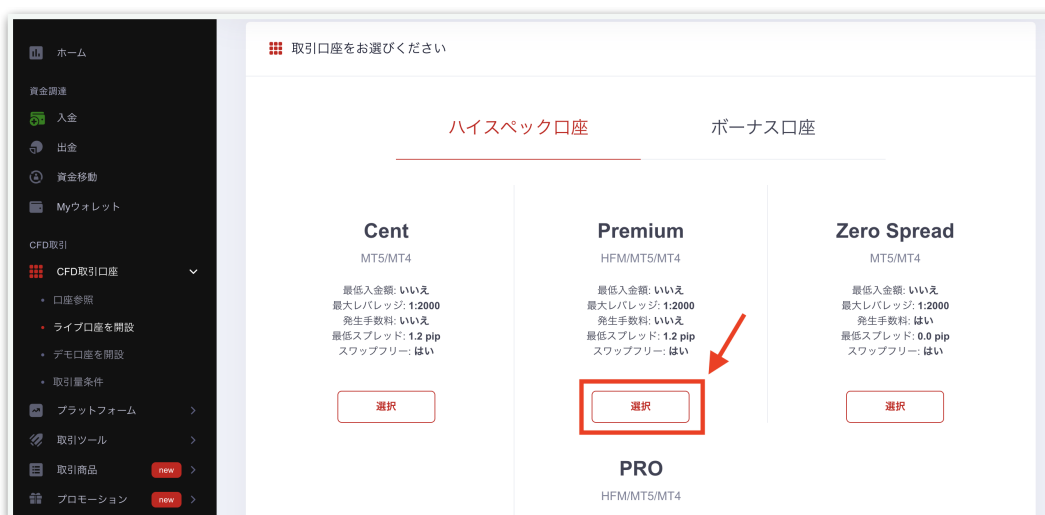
ホーム

資金調達

入金

出金

資金移動

Myウォレット

CFD取引

CFD取引口座

口座参照

ライブ口座を開設

デモ口座を開設

取引量条件

プラットフォーム

取引ツール

取引商品 new

プロモーション new

取引口座をお選びください

ハイスペック口座

ボーナス口座

Cent

MT5/MT4

最低入金額: いいえ
最大レバレッジ: 1:2000
発生手数料: いいえ
最低スプレッド: 1.2 pip
スワップフリー: はい

選択

Premium

HFM/MT5/MT4

最低入金額: いいえ
最大レバレッジ: 1:2000
発生手数料: いいえ
最低スプレッド: 1.2 pip
スワップフリー: はい

選択

Zero Spread

MT5/MT4

最低入金額: いいえ
最大レバレッジ: 1:2000
発生手数料: はい
最低スプレッド: 0.0 pip
スワップフリー: はい

選択

PRO

HFM/MT5/MT4